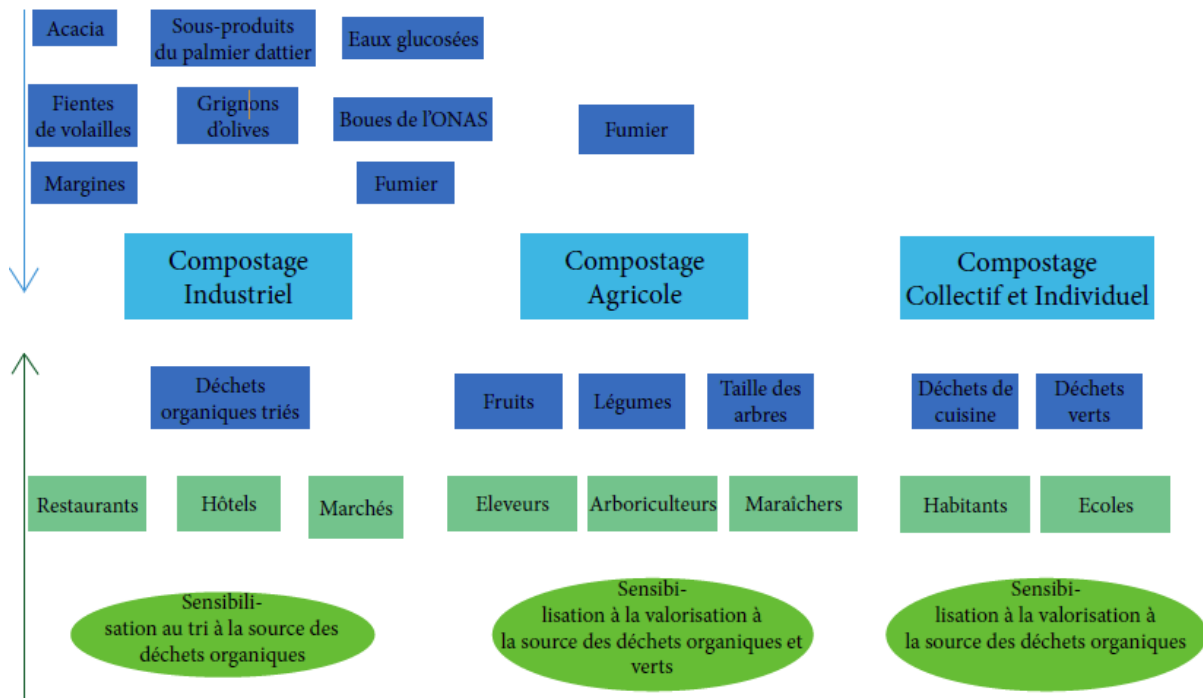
Acacia

Sous-produits du palmier dattier

Eaux glucosées

Fientes de volailles

Grignons d'olives

Boues de l'ONAS

Fumier

Margines

Fumier

Compostage Industriel

Compostage Agricole

Compostage Collectif et Individuel

Déchets organiques triés

Fruits

Légumes

Taille des arbres

Déchets de cuisine

Déchets verts

Restaurants

Hôtels

Marchés

Eleveurs

Arboriculteurs

Maraîchers

Habitants

Ecoles

Sensibilisation au tri à la source des déchets organiques

Sensibilisation à la valorisation à la source des déchets organiques et verts

Sensibilisation à la valorisation à la source des déchets organiques